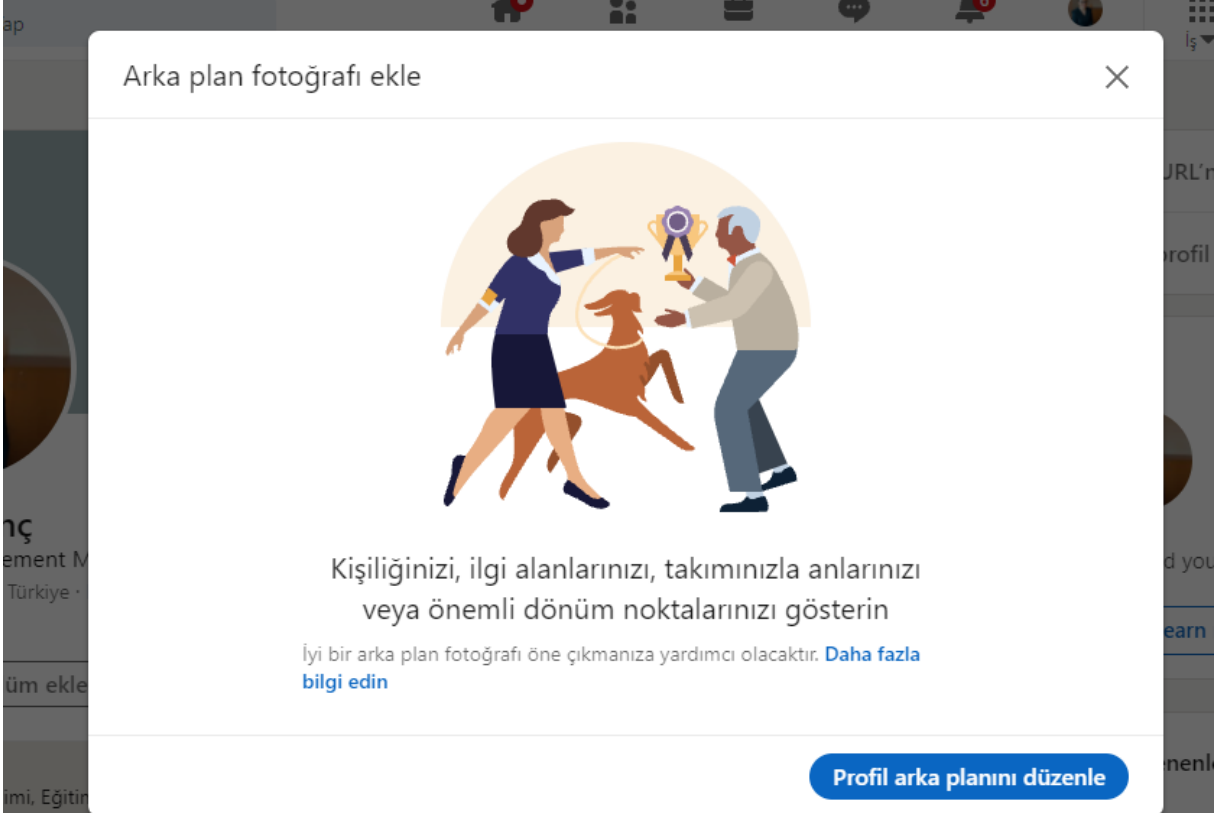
ap

İş

URL'n

rofil

nç

ement M

Türkiye ·

üm ekle

d you

earn

enenl

imi, Eğitim

Arka plan fotoğrafı ekle

Kişiliğinizi, ilgi alanlarınızı, takımınızla anlarınızı veya önemli dönüm noktalarınızı gösterin

İyi bir arka plan fotoğrafı öne çıkmanıza yardımcı olacaktır. Daha fazla bilgi edin

Profil arka planını düzenle